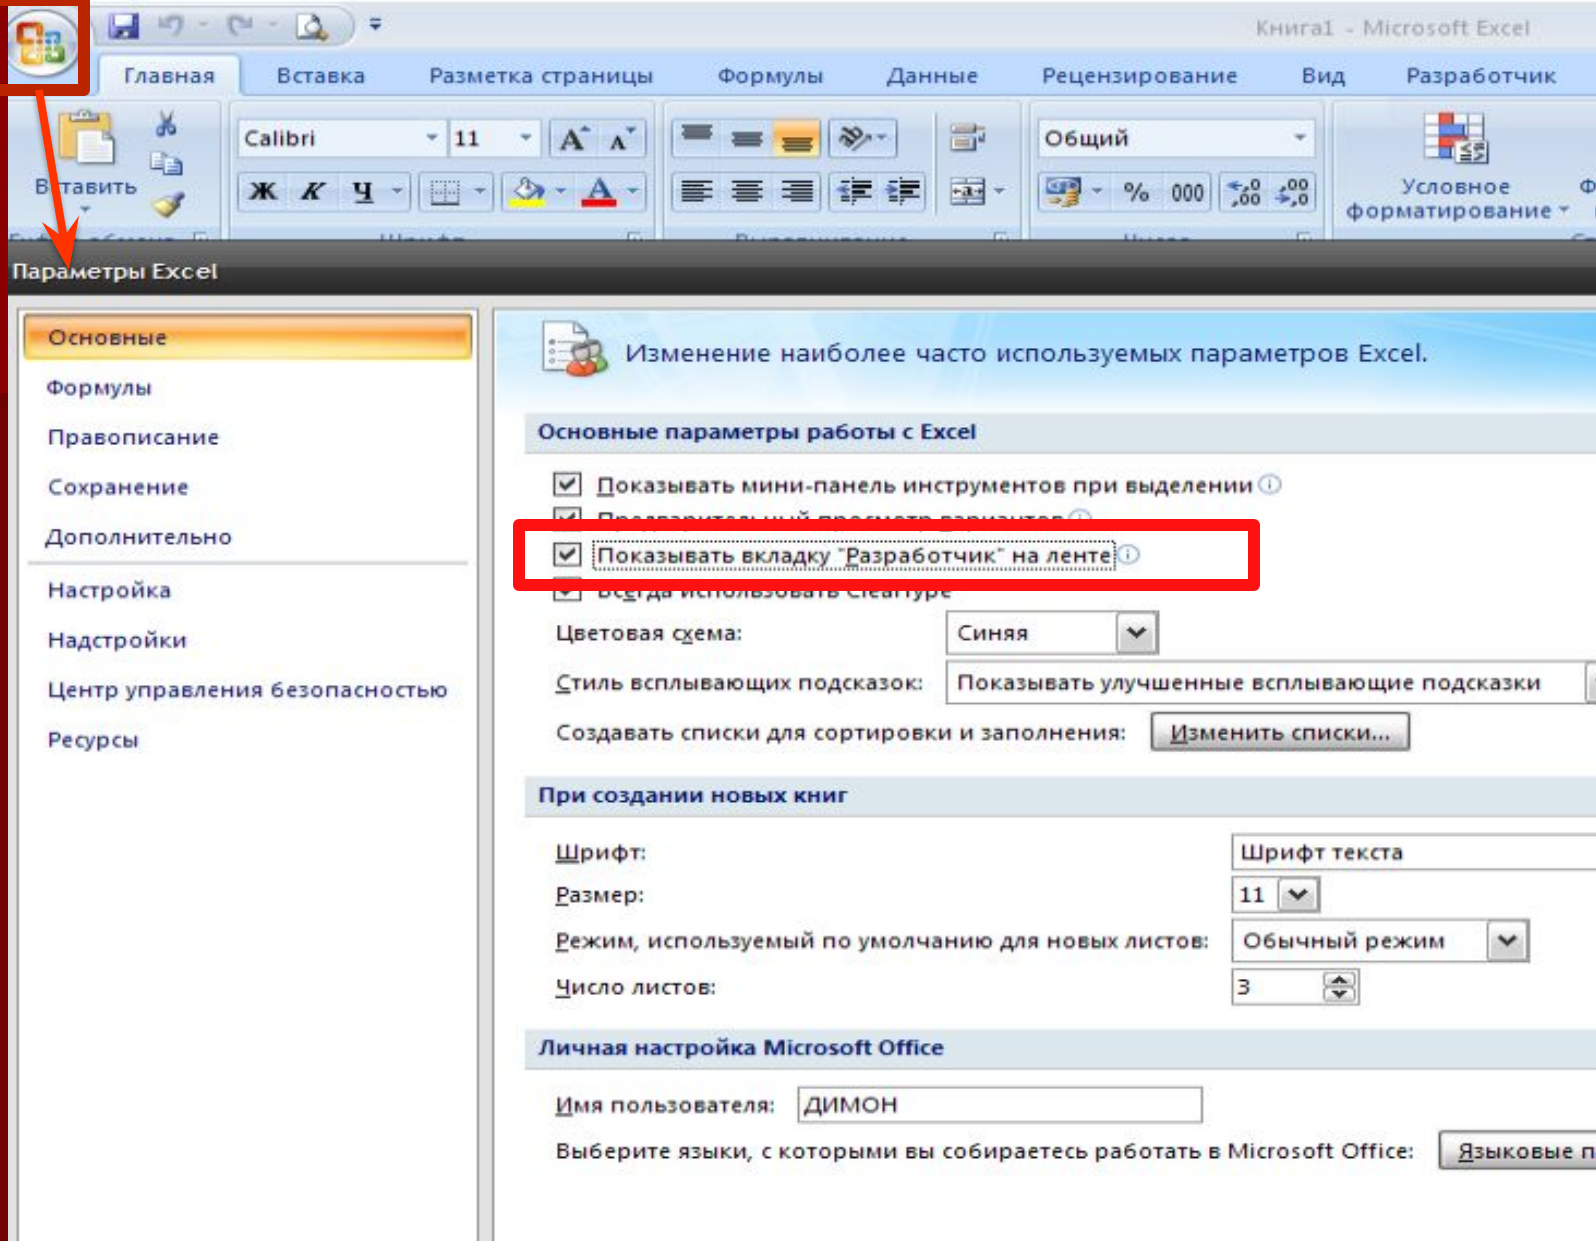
Книга1 - Microsoft Excel

Главная Вставка Разметка страницы Формулы Данные Рецензирование Вид Разработчик

Вставить

Calibri 11

Ж К Ч

Общий

% 000

Условное форматирование

Параметры Excel

Основные
Формулы
Правописание
Сохранение
Дополнительно
Настройка
Надстройки
Центр управления безопасностью
Ресурсы

Изменение наиболее часто используемых параметров Excel.

Основные параметры работы с Excel

Показывать мини-панель инструментов при выделении

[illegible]

Показывать вкладку "Разработчик" на ленте

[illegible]

Цветовая схема: Синяя

Стиль всплывающих подсказок: Показывать улучшенные всплывающие подсказки

Создавать списки для сортировки и заполнения: Изменить списки...

При создании новых книг

Шрифт: Шрифт текста

Размер: 11

Режим, используемый по умолчанию для новых листов: Обычный режим

Число листов: 3

Личная настройка Microsoft Office

Имя пользователя: ДИМОН

Выберите языки, с которыми вы собираетесь работать в Microsoft Office: Языковые п